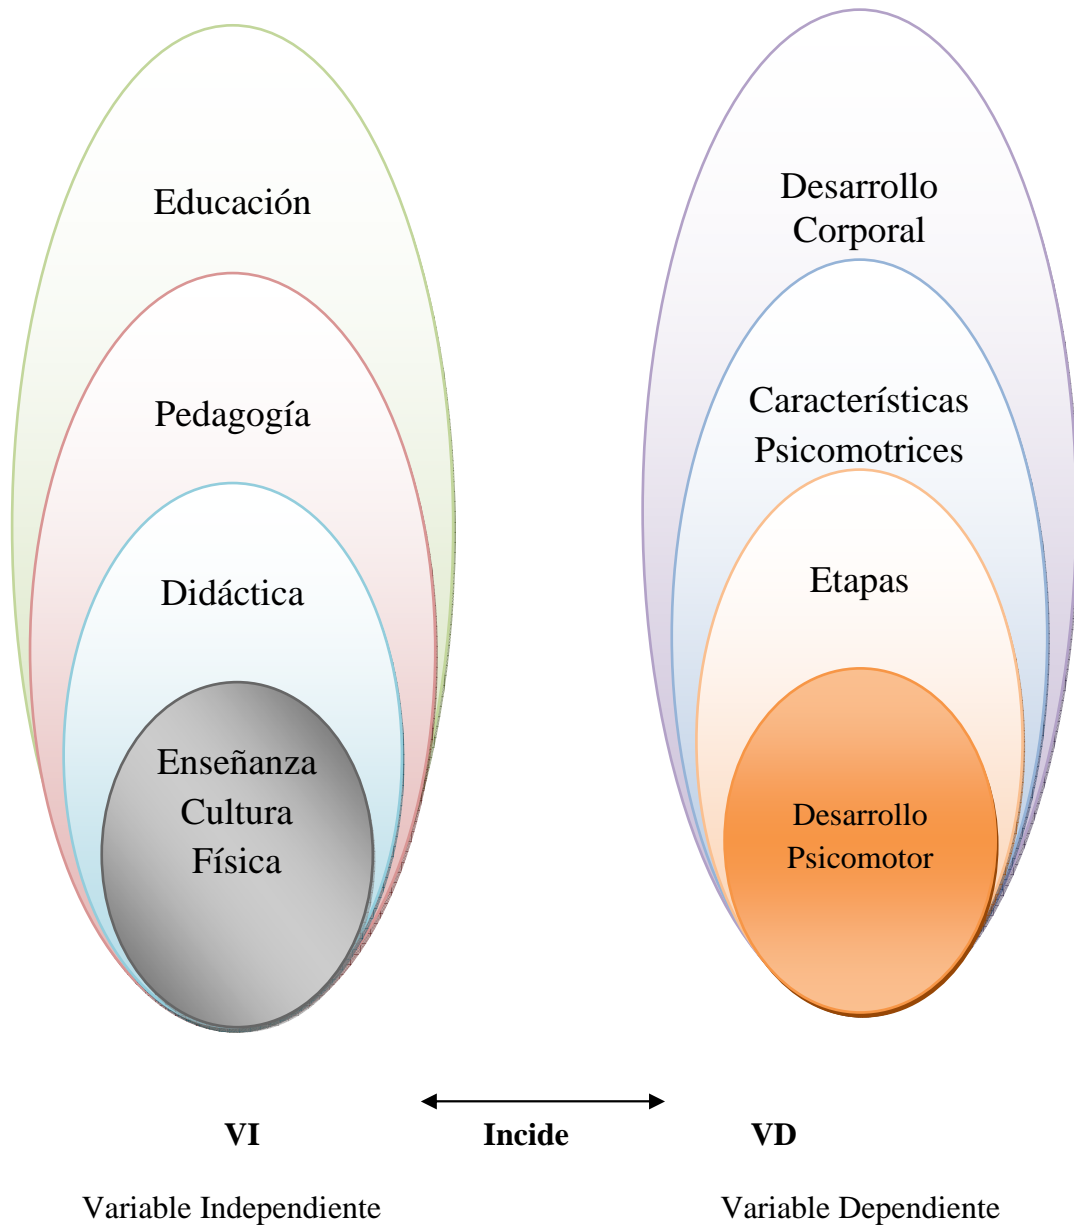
Educación

Pedagogía

Didáctica

Enseñanza Cultura Física

Desarrollo Corporal

Características Psicomotrices

Etapas

Desarrollo Psicomotor

VI

Incide

VD

Variable Independiente

Variable Dependiente